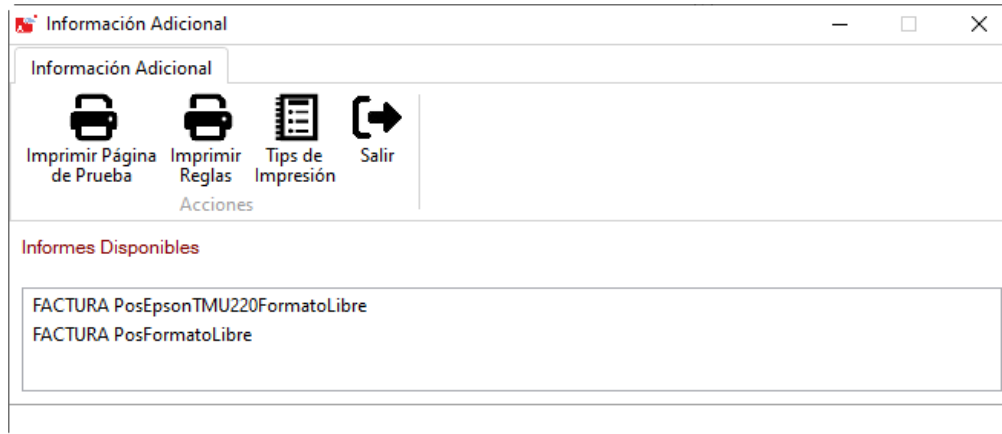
Información Adicional

Información Adicional

Imprimir Página de Prueba
Imprimir Reglas
Tips de Impresión
Salir
Acciones

Informes Disponibles

FACTURA PosEpsonTMU220FormatoLibre
FACTURA PosFormatoLibre